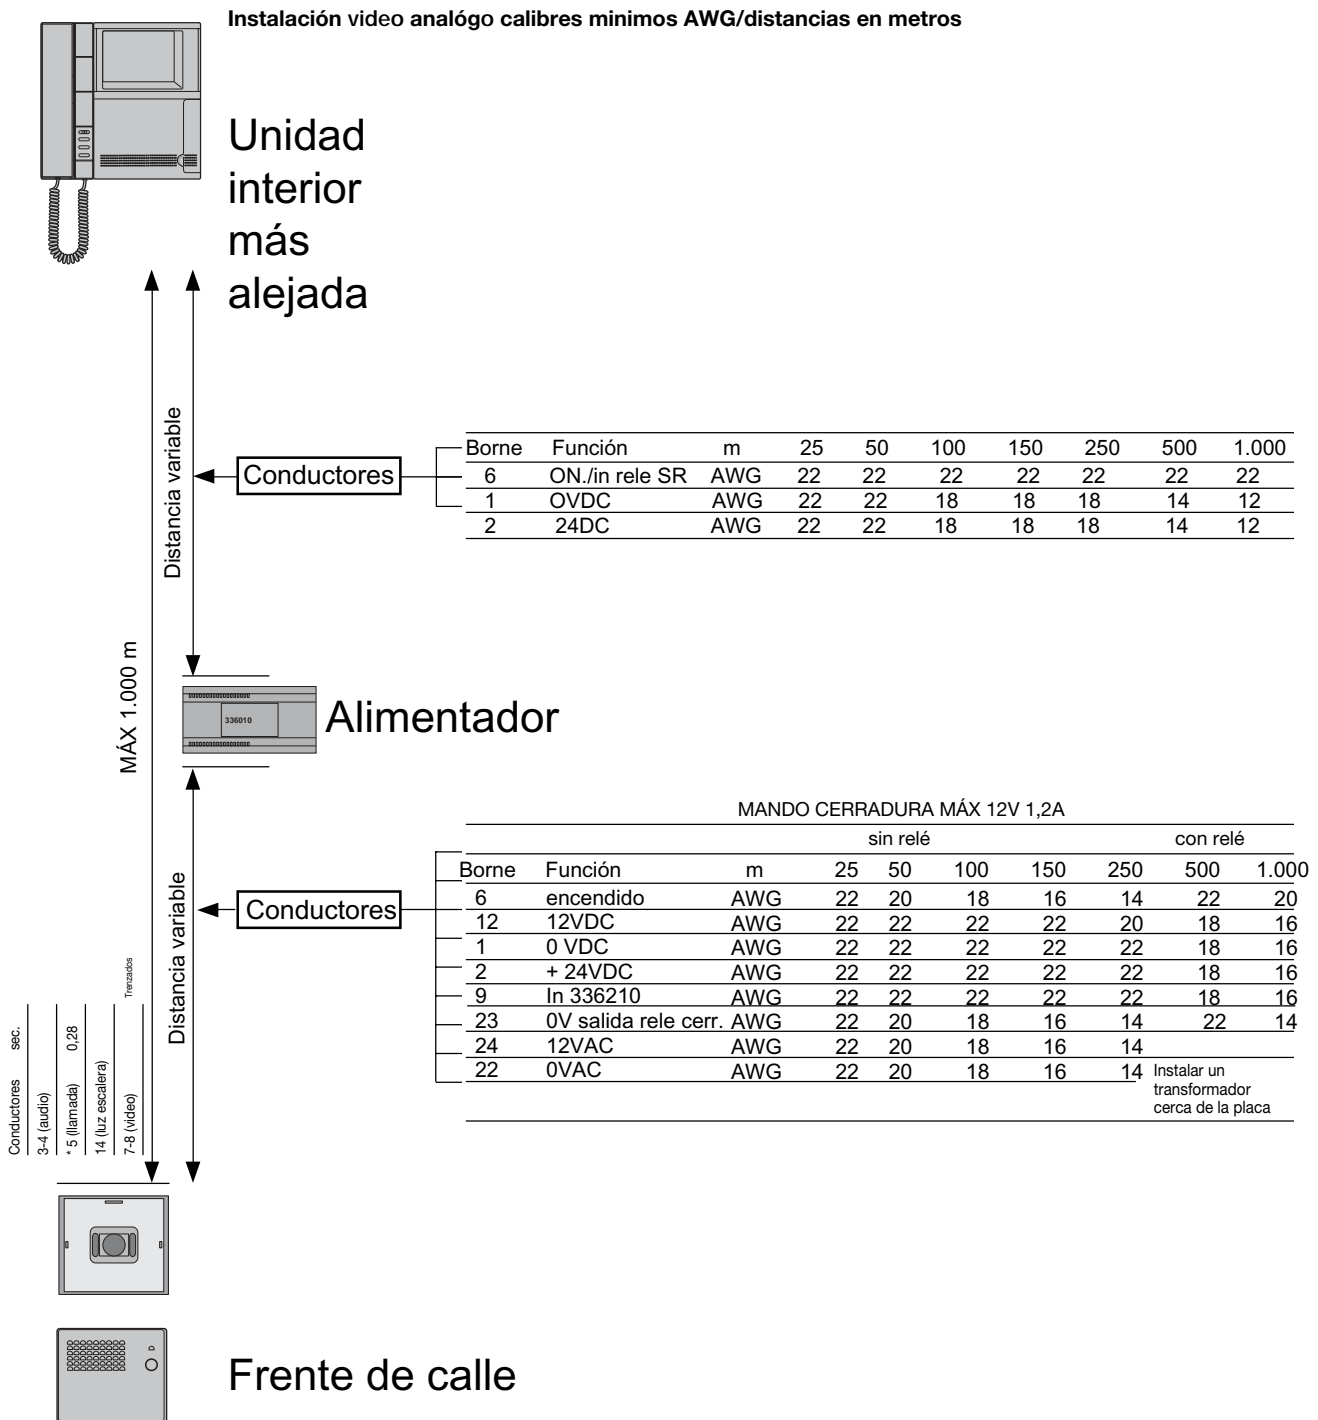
Instalación video analógo calibres minimos AWG/distancias en metros

Unidad interior más alejada

Distancia variable

MÁX 1.000 m

Conductores

| Borne | Función | m | 25 | 50 | 100 | 150 | 250 | 500 | 1.000 |
|---|---|---|---|---|---|---|---|---|---|
| 6 | ON./in rele SR | AWG | 22 | 22 | 22 | 22 | 22 | 22 | 22 |
| 1 | OVDC | AWG | 22 | 22 | 18 | 18 | 18 | 14 | 12 |
| 2 | 24DC | AWG | 22 | 22 | 18 | 18 | 18 | 14 | 12 |

336010

Alimentador

MANDO CERRADURA MÁX 12V 1,2A

Distancia variable

Conductores

| | | | sin relé | | | | | con relé | |
|---|---|---|---|---|---|---|---|---|---|
| Borne | Función | m | 25 | 50 | 100 | 150 | 250 | 500 | 1.000 |
| 6 | encendido | AWG | 22 | 20 | 18 | 16 | 14 | 22 | 20 |
| 12 | 12VDC | AWG | 22 | 22 | 22 | 22 | 20 | 18 | 16 |
| 1 | 0 VDC | AWG | 22 | 22 | 22 | 22 | 22 | 18 | 16 |
| 2 | + 24VDC | AWG | 22 | 22 | 22 | 22 | 22 | 18 | 16 |
| 9 | In 336210 | AWG | 22 | 22 | 22 | 22 | 22 | 18 | 16 |
| 23 | 0V salida rele cerr. | AWG | 22 | 20 | 18 | 16 | 14 | 22 | 14 |
| 24 | 12VAC | AWG | 22 | 20 | 18 | 16 | 14 | | |
| 22 | 0VAC | AWG | 22 | 20 | 18 | 16 | 14 | Instalar un transformador cerca de la placa | |

Conductores sec.
3-4 (audio)
* 5 (llamada) 0,28
14 (luz escalera)
7-8 (video) Trenzados

Frente de calle